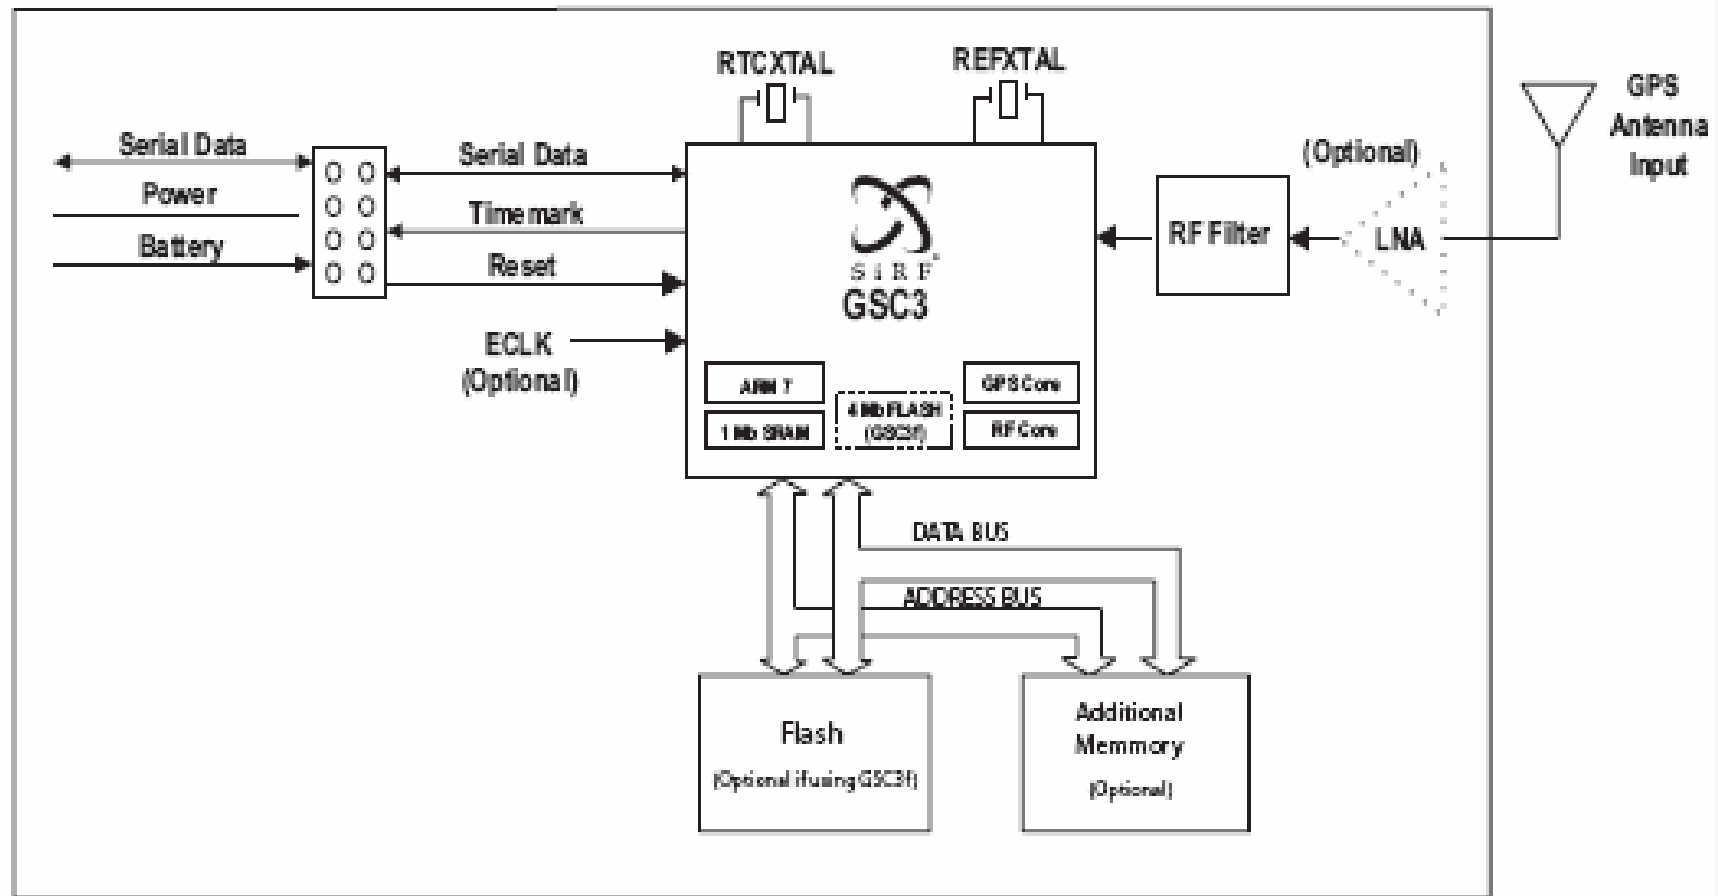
RTCXTAL

REFXTAL

GPS Antenna Input

Serial Data

Power

Battery

Serial Data

Timemark

Reset

ECLK (Optional)

SiRF GSC3

ARM 7

1 Mb SRAM

4 Mb FLASH (GSC3f)

GPS Core

RF Core

RF Filter

(Optional)

LNA

DATA BUS

ADDRESS BUS

Flash

(Optional if using GSC3f)

Additional Memmory

(Optional)